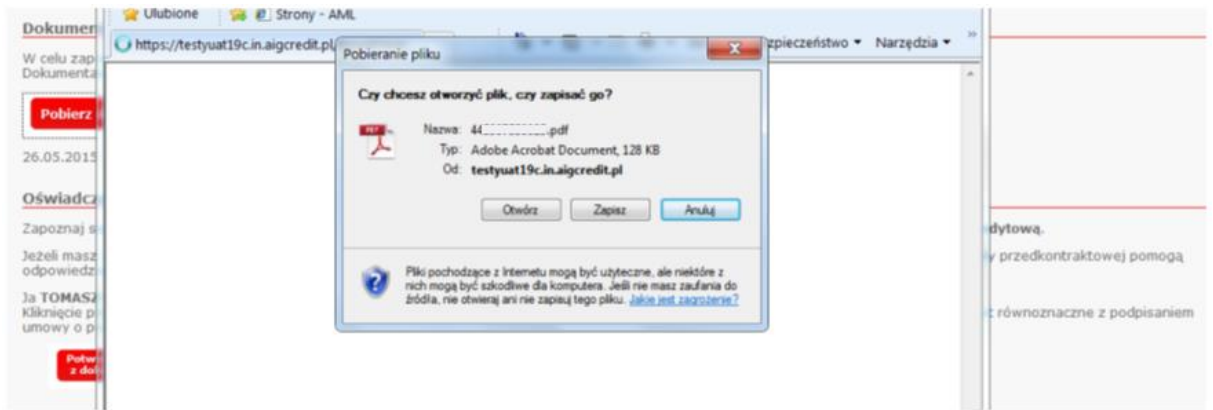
Dokumen
W celu zap
Dokumenta

Pobierz

26.05.2015

Oświadcz

Zapoznaj s

Jeżeli masz
odpowiedz

Ja TOMASZ
Kliknięcie p
umowy o p

Potwi
z do

Ulubione Strony - AML

https://testyuat19c.in.aigcredit.pl

zpieczeństwo ▾ Narzędzia ▾

Pobieranie pliku

Czy chcesz otworzyć plik, czy zapisać go?

Nazwa: 44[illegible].pdf
Typ: Adobe Acrobat Document, 128 KB
Od: testyuat19c.in.aigcredit.pl

Otwórz Zapisz Anuluj

Pliki pochodzące z Internetu mogą być użyteczne, ale niektóre z nich mogą być szkodliwe dla komputera. Jeśli nie masz zaufania do źródła, nie otwieraj ani nie zapisuj tego pliku. Jakie jest zagrożenie?

dytową.

y przedkontraktowej pomogą

t równoznaczne z podpisaniem